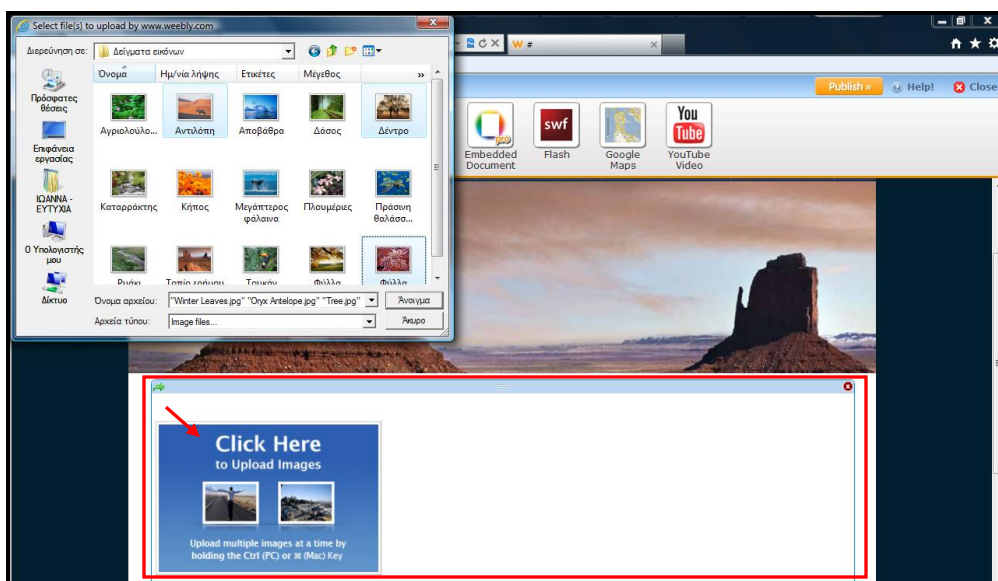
Select file(s) to upload by www.weebly.com

Διερεύνηση σε: Δείγματα εικόνων

Πρόσφατες θέσεις

Επιφάνεια εργασίας

ΙΩΑΝΝΑ - ΕΥΤΥΧΙΑ

Ο Υπολογιστής μου

Δίκτυο

Όνομα | Ημ/νία λήψης | Ετικέτες | Μέγεθος

Αγριολούλο... Αντιλόπη Αποβάθρα Δάσος Δέντρο

Καταρράκτης Κήπος Μεγάπτερος φάλαινα Πλουμέριες Πράσινη θαλάσσ...

Ρυάκι Τοπίο ερήμου Τουκάν Φύλλα Φύλλα

Όνομα αρχείου: "Winter Leaves.jpg" "Oryx Antelope.jpg" "Tree.jpg"

Άνοιγμα

Αρχεία τύπου: Image files...

Άκυρο

W #

Publish »

Help!

Close

Embedded Document

swf Flash

Google Maps

You Tube YouTube Video

Click Here to Upload Images

Upload multiple images at a time by holding the Ctrl (PC) or ⌘ (Mac) Key